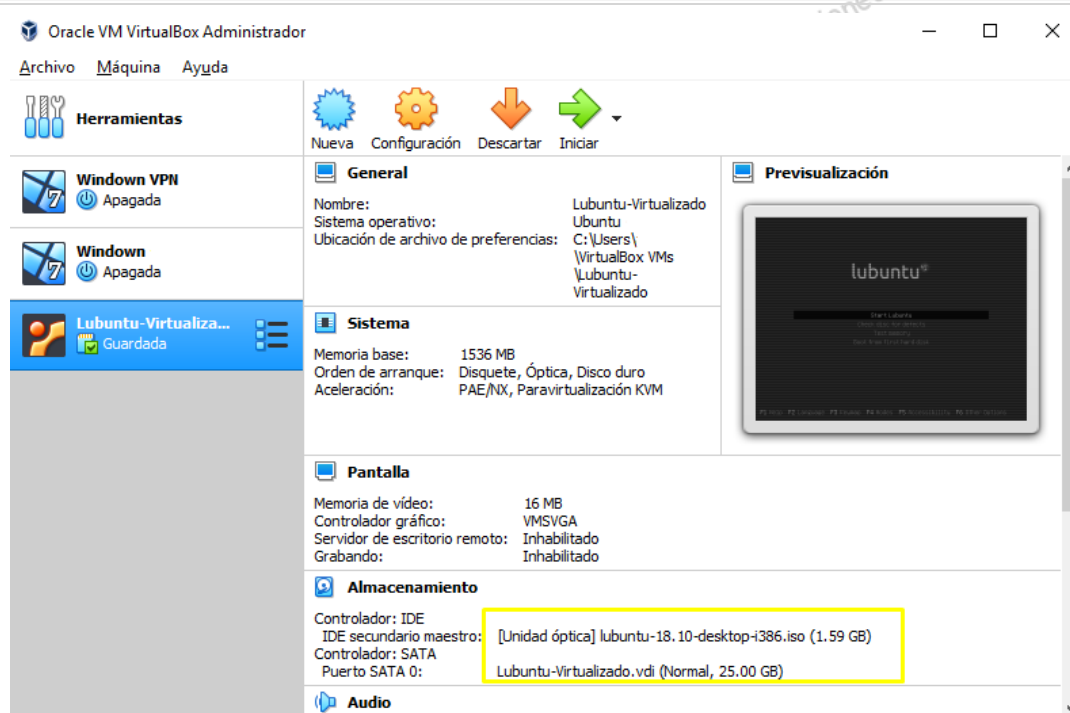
Oracle VM VirtualBox Administrador

Archivo Máquina Ayuda

Herramientas

Windown VPN
Apagada

Windown
Apagada

Lubuntu-Virtualiza...
Guardada

Nueva Configuración Descartar Iniciar

General

Nombre: Lubuntu-Virtualizado
Sistema operativo: Ubuntu
Ubicación de archivo de preferencias: C:\Users\ \VirtualBox VMs \Lubuntu-Virtualizado

Previsualización

lubuntu

Sistema

Memoria base: 1536 MB
Orden de arranque: Disquete, Óptica, Disco duro
Aceleración: PAE/NX, Paravirtualización KVM

Pantalla

Memoria de vídeo: 16 MB
Controlador gráfico: VMSVGA
Servidor de escritorio remoto: Inhabilitado
Grabando: Inhabilitado

Almacenamiento

Controlador: IDE
IDE secundario maestro: [Unidad óptica] lubuntu-18.10-desktop-i386.iso (1.59 GB)
Controlador: SATA
Puerto SATA 0: Lubuntu-Virtualizado.vdi (Normal, 25.00 GB)

Audio